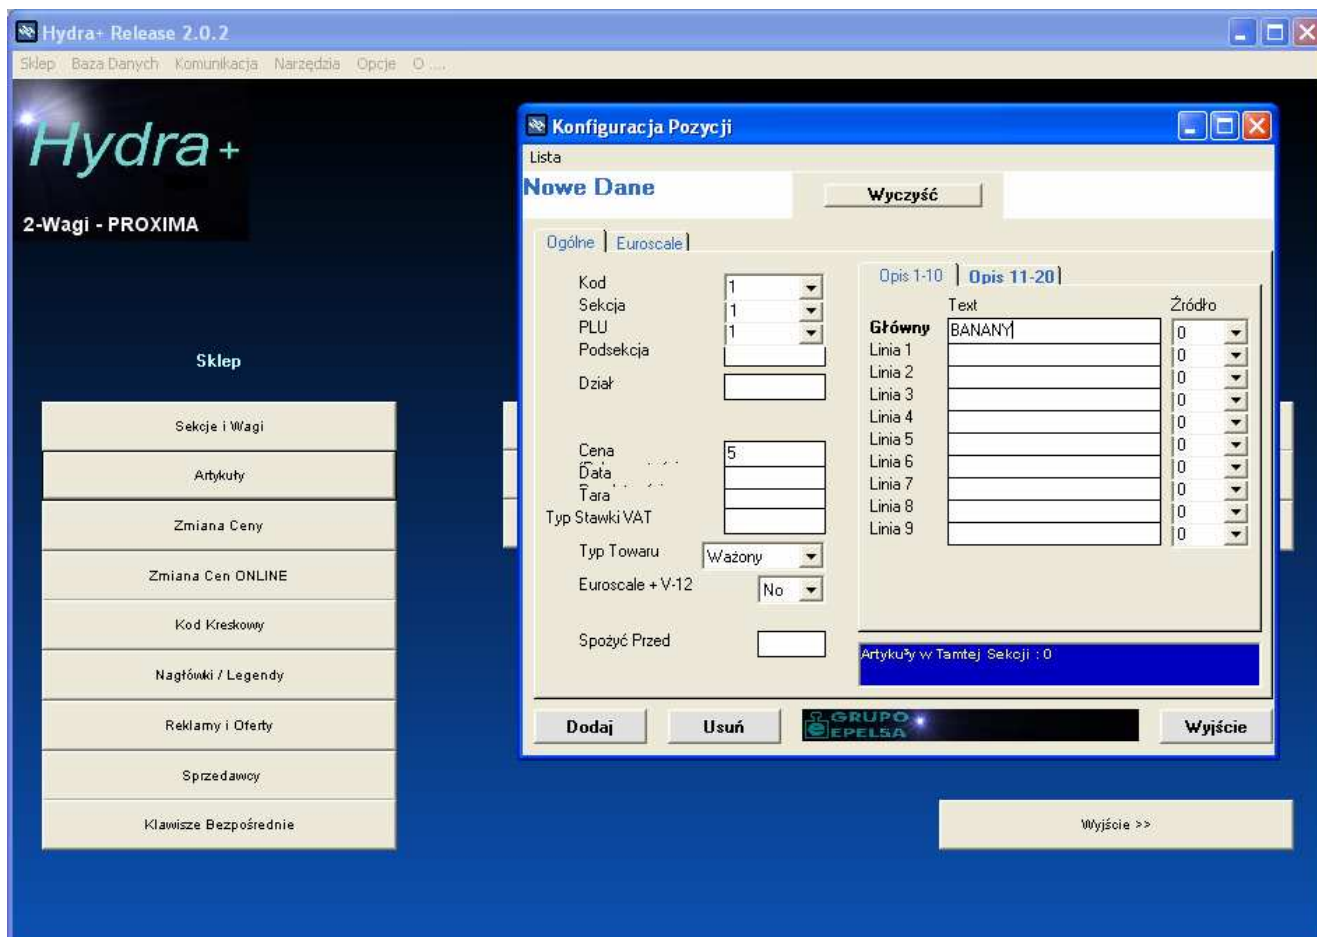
Hydra+ Release 2.0.2
Sklep Baza Danych Komunikacja Narzędzia Opcje O ....

Hydra+
2-Wagi - PROXIMA

Sklep
Sekcje i Wagi
Artykuły
Zmiana Ceny
Zmiana Cen ONLINE
Kod Kreskowy
Nagłówki / Legendy
Reklamy i Oferty
Sprzedawcy
Klawisze Bezpośrednie

Konfiguracja Pozycji
Lista
Nowe Dane
Wyczyść
Ogólne | Euroscale

Kod 1
Sekcja 1
PLU 1
Podsekcja
Dział
Cena 5
Data
Tara
Typ Stawki VAT
Typ Towaru Ważony
Euroscale + V-12 No
Spożyć Przed

Opis 1-10 | Opis 11-20
Text Źródło
Główny BANANY 0
Linia 1 0
Linia 2 0
Linia 3 0
Linia 4 0
Linia 5 0
Linia 6 0
Linia 7 0
Linia 8 0
Linia 9 0

Artykuły w Tamtej Sekcji : 0

Dodaj
Usuń
GRUPO EPELSA
Wyjście

Wyjście >>